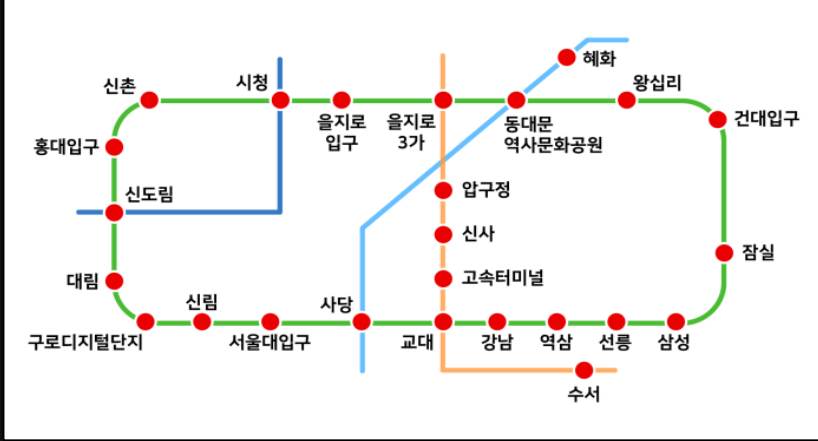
혜화

신촌

시청

을지로
입구

을지로
3가

동대문
역사문화공원

왕십리

건대입구

홍대입구

신도림

압구정

신사

고속터미널

잠실

대림

신림

사당

구로디지털단지

서울대입구

교대

강남

역삼

선릉

삼성

수서